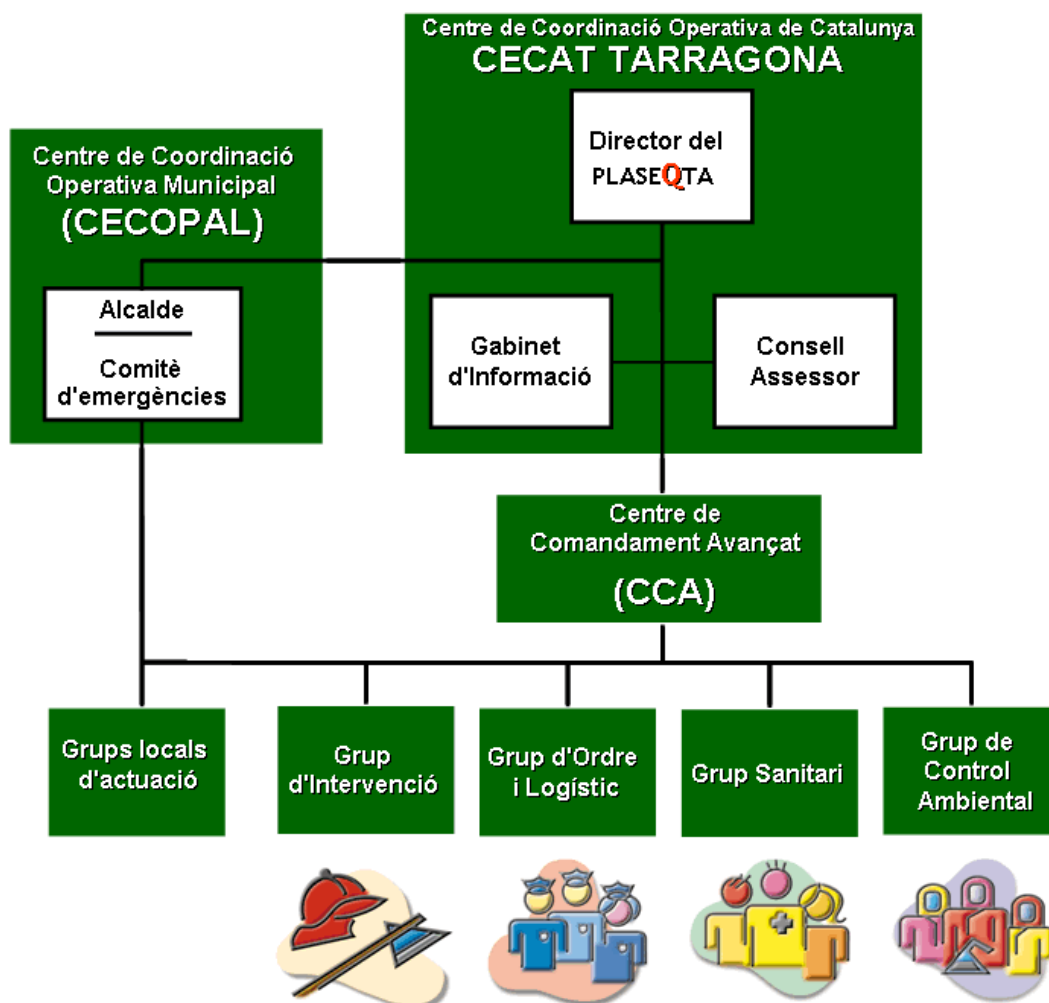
Centre de Coordinació Operativa de Catalunya
CECAT TARRAGONA

Director del PLASEQTA

Centre de Coordinació Operativa Municipal
(CECOPAL)

Alcalde

Comitè d'emergències

Gabinet d'Informació

Consell Assessor

Centre de Comandament Avançat
(CCA)

Grups locals d'actuació

Grup d'Intervenció

Grup d'Ordre i Logístic

Grup Sanitari

Grup de Control Ambiental